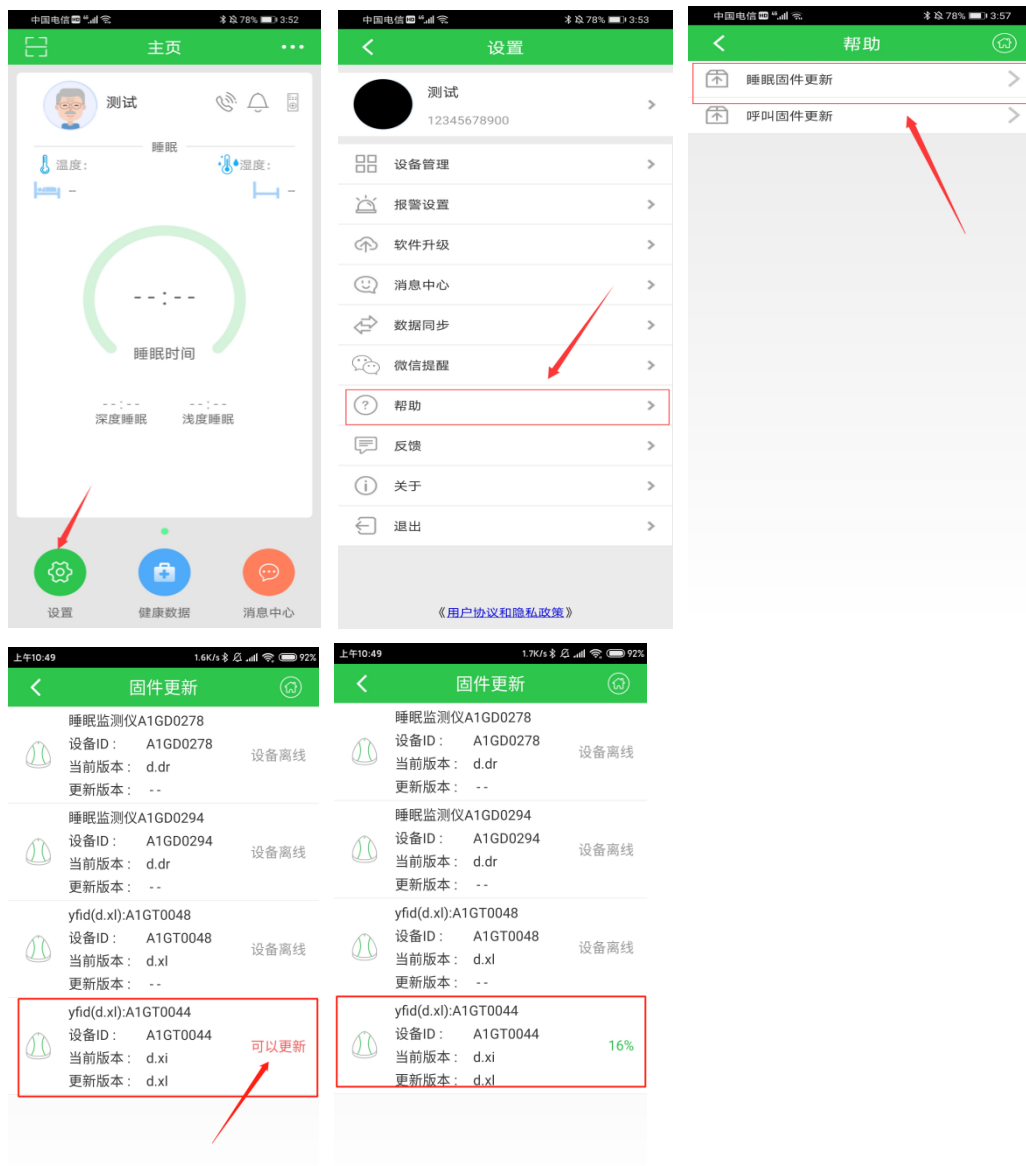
中国电信 HD 4G 78% 3:52

主页

测试

睡眠

温度:

湿度:

--

--

--:--

睡眠时间

--:--
深度睡眠

--:--
浅度睡眠

设置

健康数据

消息中心

中国电信 HD 4G 78% 3:53

设置

测试
12345678900

设备管理

报警设置

软件升级

消息中心

数据同步

微信提醒

帮助

反馈

关于

退出

《用户协议和隐私政策》

中国电信 HD 4G 78% 3:57

帮助

睡眠固件更新

呼叫固件更新

上午10:49 1.6K/s 92%

固件更新

睡眠监测仪A1GD0278
设备ID： A1GD0278
当前版本： d.dr
更新版本： --
设备离线

睡眠监测仪A1GD0294
设备ID： A1GD0294
当前版本： d.dr
更新版本： --
设备离线

yfid(d.xl):A1GT0048
设备ID： A1GT0048
当前版本： d.xl
更新版本： --
设备离线

yfid(d.xl):A1GT0044
设备ID： A1GT0044
当前版本： d.xi
更新版本： d.xl
可以更新

上午10:49 1.7K/s 92%

固件更新

睡眠监测仪A1GD0278
设备ID： A1GD0278
当前版本： d.dr
更新版本： --
设备离线

睡眠监测仪A1GD0294
设备ID： A1GD0294
当前版本： d.dr
更新版本： --
设备离线

yfid(d.xl):A1GT0048
设备ID： A1GT0048
当前版本： d.xl
更新版本： --
设备离线

yfid(d.xl):A1GT0044
设备ID： A1GT0044
当前版本： d.xi
更新版本： d.xl
16%